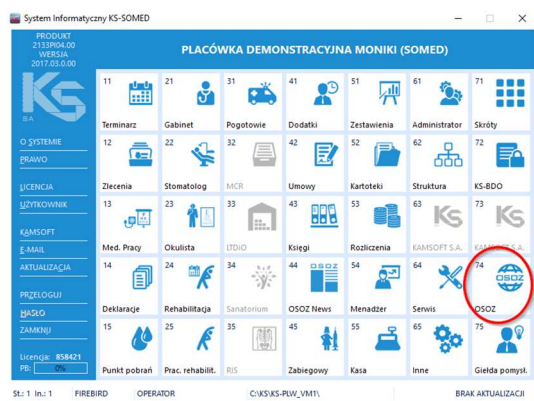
System Informatyczny KS-SOMED

PRODUKT
2133PI04.00
WERSJA
2017.03.0.00

KS
S.A.

PLACÓWKA DEMONSTRACYJNA MONIKI (SOMED)

O SYSTEMIE
PRAWO
LICENCJA
UŻYTKOWNIK
KAMSOFT
E-MAIL
AKTUALIZACJA
PRZELOGUJ
HASŁO
ZAMKNIJ

Licencja: 858421
PB: 0%

| 11 Terminarz | 21 Gabinet | 31 Pogotowie | 41 Dodatki | 51 Zestawienia | 61 Administrator | 71 Skróty |
|---|---|---|---|---|---|---|
| 12 Zlecenia | 22 Stomatolog | 32 MCR | 42 Umowy | 52 Kartoteki | 62 Struktura | 72 KS-BDO |
| 13 Med. Pracy | 23 Okulista | 33 LTDIO | 43 Księgi | 53 Rozliczenia | 63 KAMSOFT S.A. | 73 KAMSOFT S.A. |
| 14 Deklaracje | 24 Rehabilitacja | 34 Sanatorium | 44 OSOZ News | 54 Menadżer | 64 Serwis | 74 OSOZ |
| 15 Punkt pobrań | 25 Prac. rehabilit. | 35 RIS | 45 Zabiegowy | 55 Kasa | 65 Inne | 75 Giełda pomysł. |

St.: 1 In.: 1 FIREBIRD OPERATOR C:\KS\KS-PLW_VM1\ BRAK AKTUALIZACJI